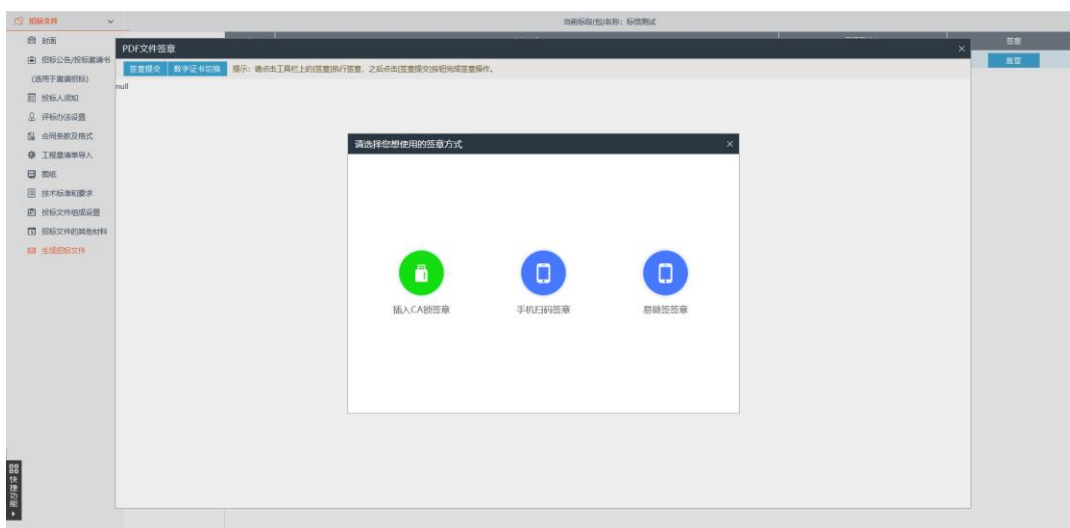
招标文件

封面
招标公告/投标邀请书
(适用于邀请招标)
投标人须知
评标办法设置
合同条款及格式
工程量清单导入
图纸
技术标准和要求
投标文件组成设置
招标文件的其他材料
生成招标文件

快捷功能

当前标段(包)名称：标信测试

签章
盖章

PDF文件签章
签章提交
数字证书切换
提示：请点击工具栏上的[签章]执行签章，之后点击[签章提交]按钮完成签章操作。
null

请选择您想使用的签章方式
插入CA锁签章
手机扫码签章
易链签签章